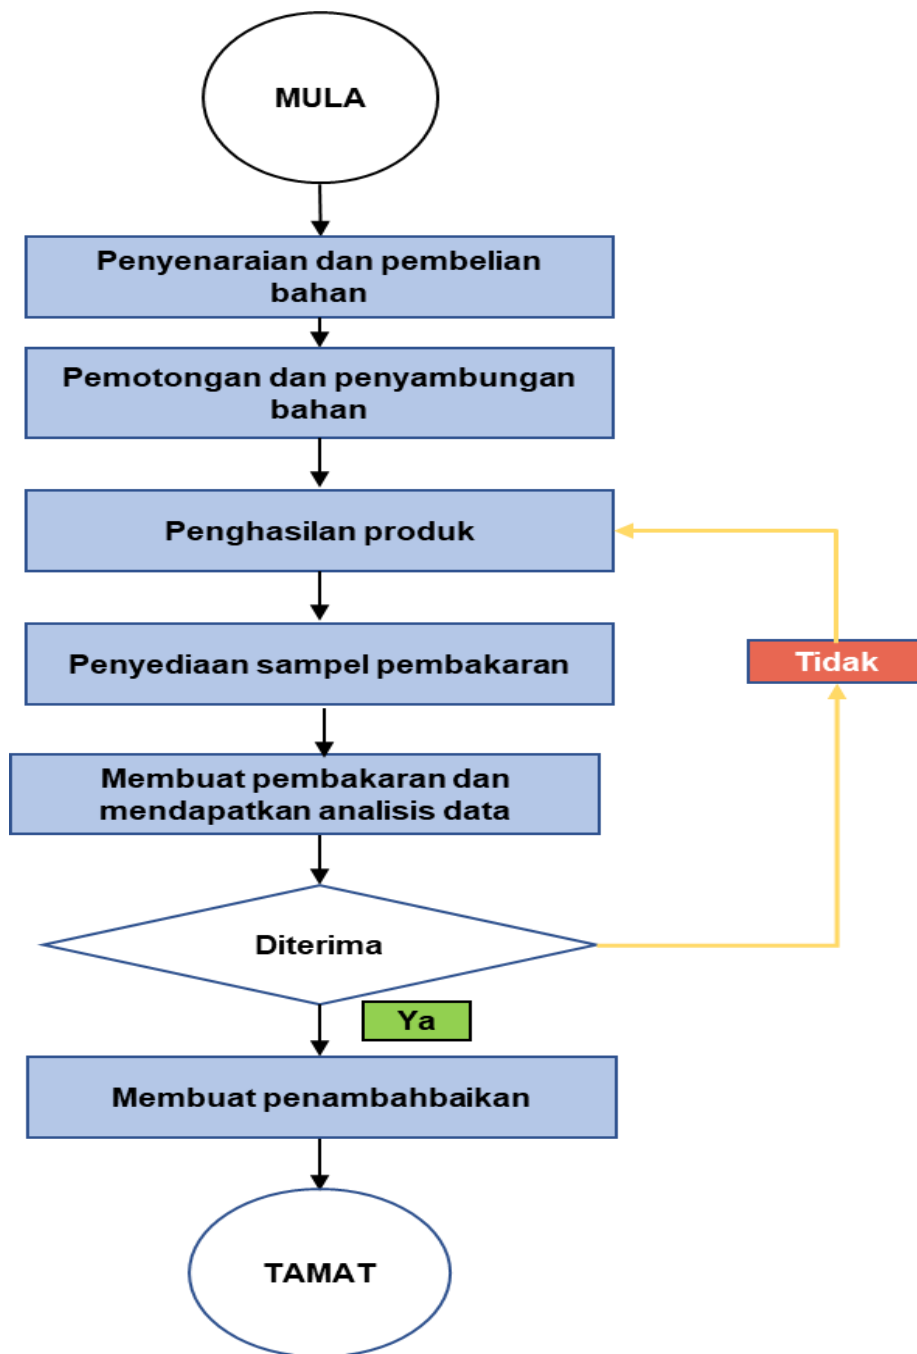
MULA

Penyenaraian dan pembelian bahan

Pemotongan dan penyambungan bahan

Penghasilan produk

Penyediaan sampel pembakaran

Tidak

Membuat pembakaran dan mendapatkan analisis data

Diterima

Ya

Membuat penambahbaikan

TAMAT